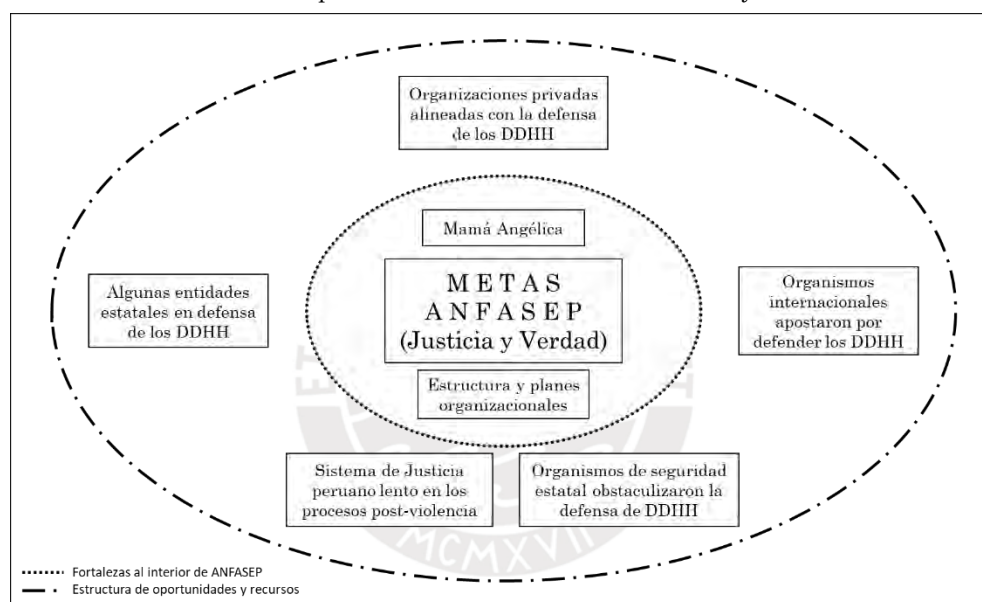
Organizaciones privadas alineadas con la defensa de los DDHH

Mamá Angélica

METAS ANFASEP (Justicia y Verdad)

Algunas entidades estatales en defensa de los DDHH

Organismos internacionales apostaron por defender los DDHH

Estructura y planes organizacionales

Sistema de Justicia peruano lento en los procesos post-violencia

Organismos de seguridad estatal obstaculizaron la defensa de DDHH

MCMXVII

Fortalezas al interior de ANFASEP
Estructura de oportunidades y recursos